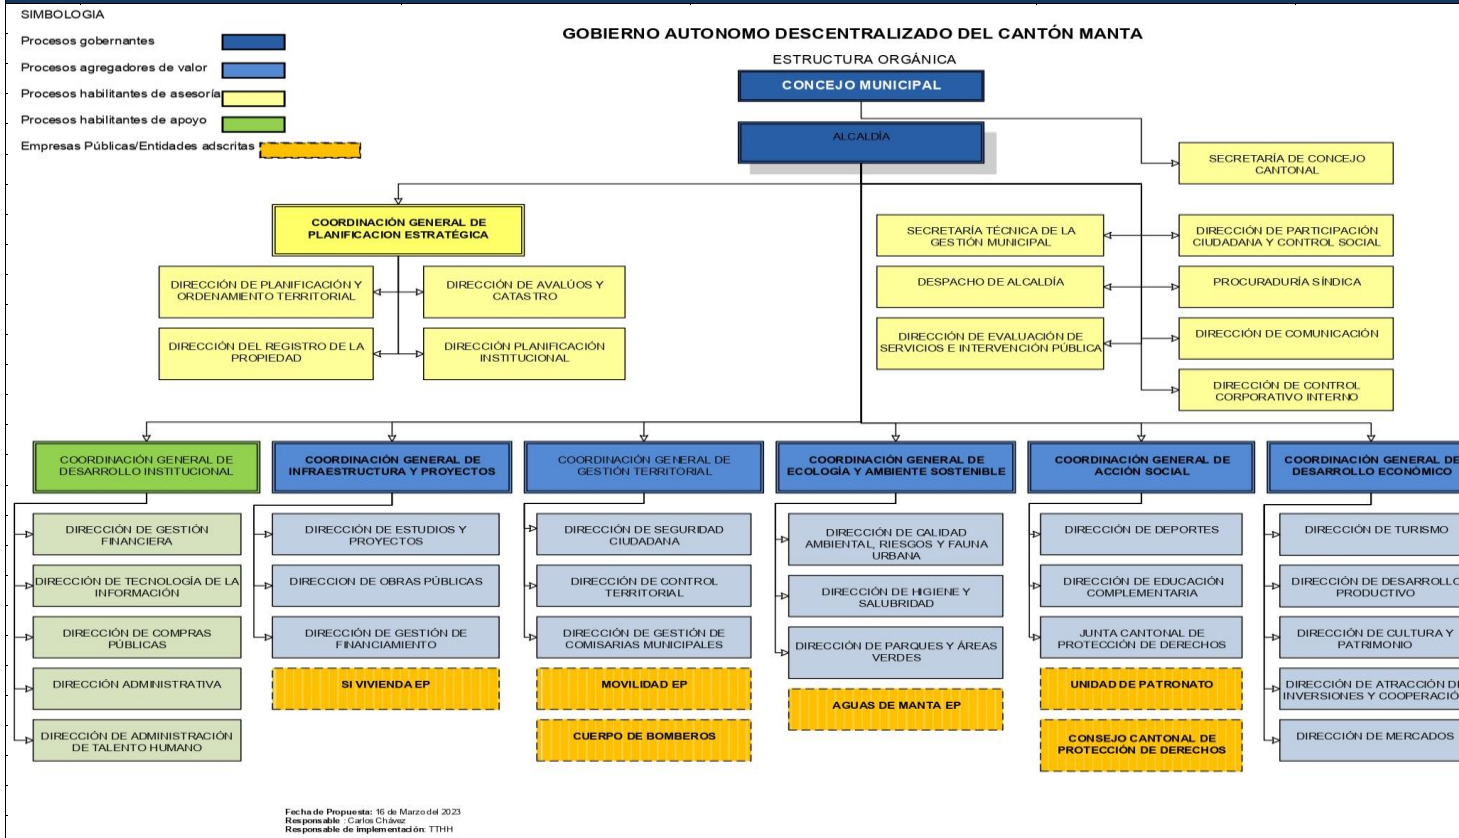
SIMBOLOGIA

Procesos gobernantes

Procesos agregadores de valor

Procesos habilitantes de asesoría

Procesos habilitantes de apoyo

Empresas Públicas/Entidades adscritas

GOBIERNO AUTONOMO DESCENTRALIZADO DEL CANTÓN MANTA

ESTRUCTURA ORGÁNICA

CONCEJO MUNICIPAL

ALCALDÍA

SECRETARÍA DE CONCEJO CANTONAL

COORDINACIÓN GENERAL DE PLANIFICACION ESTRATÉGICA

DIRECCIÓN DE PLANIFICACIÓN Y ORDENAMIENTO TERRITORIAL

DIRECCIÓN DE AVALÚOS Y CATASTRO

DIRECCIÓN DEL REGISTRO DE LA PROPIEDAD

DIRECCIÓN PLANIFICACIÓN INSTITUCIONAL

SECRETARÍA TÉCNICA DE LA GESTIÓN MUNICIPAL

DIRECCIÓN DE PARTICIPACIÓN CIUDADANA Y CONTROL SOCIAL

DESPACHO DE ALCALDÍA

PROCURADURÍA SÍNDICA

DIRECCIÓN DE EVALUACIÓN DE SERVICIOS E INTERVENCIÓN PÚBLICA

DIRECCIÓN DE COMUNICACIÓN

DIRECCIÓN DE CONTROL CORPORATIVO INTERNO

COORDINACIÓN GENERAL DE DESARROLLO INSTITUCIONAL

DIRECCIÓN DE GESTIÓN FINANCIERA

DIRECCIÓN DE TECNOLOGÍA DE LA INFORMACIÓN

DIRECCIÓN DE COMPRAS PÚBLICAS

DIRECCIÓN ADMINISTRATIVA

DIRECCIÓN DE ADMINISTRACIÓN DE TALENTO HUMANO

COORDINACIÓN GENERAL DE INFRAESTRUCTURA Y PROYECTOS

DIRECCIÓN DE ESTUDIOS Y PROYECTOS

DIRECCION DE OBRAS PÚBLICAS

DIRECCIÓN DE GESTIÓN DE FINANCIAMIENTO

SI VIVIENDA EP

COORDINACIÓN GENERAL DE GESTIÓN TERRITORIAL

DIRECCIÓN DE SEGURIDAD CIUDADANA

DIRECCIÓN DE CONTROL TERRITORIAL

DIRECCIÓN DE GESTIÓN DE COMISARIAS MUNICIPALES

MOVILIDAD EP

CUERPO DE BOMBEROS

COORDINACIÓN GENERAL DE ECOLOGÍA Y AMBIENTE SOSTENIBLE

DIRECCIÓN DE CALIDAD AMBIENTAL, RIESGOS Y FAUNA URBANA

DIRECCIÓN DE HIGIENE Y SALUBRIDAD

DIRECCIÓN DE PARQUES Y ÁREAS VERDES

AGUAS DE MANTA EP

COORDINACIÓN GENERAL DE ACCIÓN SOCIAL

DIRECCIÓN DE DEPORTES

DIRECCIÓN DE EDUCACIÓN COMPLEMENTARIA

JUNTA CANTONAL DE PROTECCIÓN DE DERECHOS

UNIDAD DE PATRONATO

CONSEJO CANTONAL DE PROTECCIÓN DE DERECHOS

COORDINACIÓN GENERAL DE DESARROLLO ECONÓMICO

DIRECCIÓN DE TURISMO

DIRECCIÓN DE DESARROLLO PRODUCTIVO

DIRECCIÓN DE CULTURA Y PATRIMONIO

DIRECCIÓN DE ATRACCIÓN DE INVERSIONES Y COOPERACIÓN

DIRECCIÓN DE MERCADOS

Fecha de Propuesta: 16 de Marzo del 2023
Responsable : Carlos Chávez
Responsable de implementación: TTHH